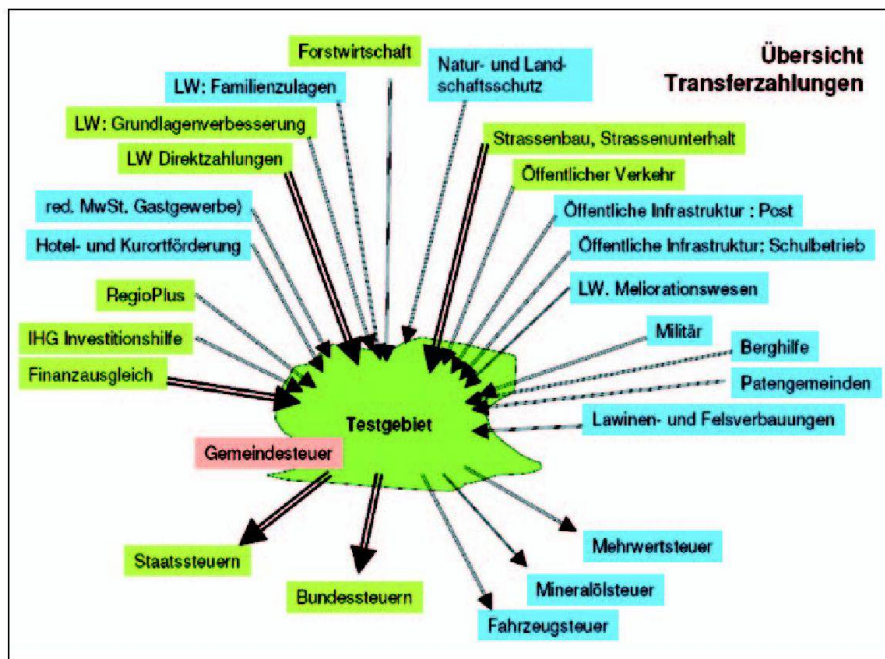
Übersicht Transferzahlungen

Forstwirtschaft

Natur- und Landschaftsschutz

LW: Familienzulagen

LW: Grundlagenverbesserung

Strassenbau, Strassenunterhalt

LW Direktzahlungen

Öffentlicher Verkehr

red. MwSt. Gastgewerbe)

Öffentliche Infrastruktur : Post

Hotel- und Kurortförderung

Öffentliche Infrastruktur: Schulbetrieb

RegioPlus

LW. Meliorationswesen

IHG Investitionshilfe

Militär

Berghilfe

Finanzausgleich

Patengemeinden

Lawinen- und Felsverbauungen

Testgebiet

Gemeindesteuer

Staatssteuern

Bundessteuern

Mehrwertsteuer

Mineralölsteuer

Fahrzeugsteuer